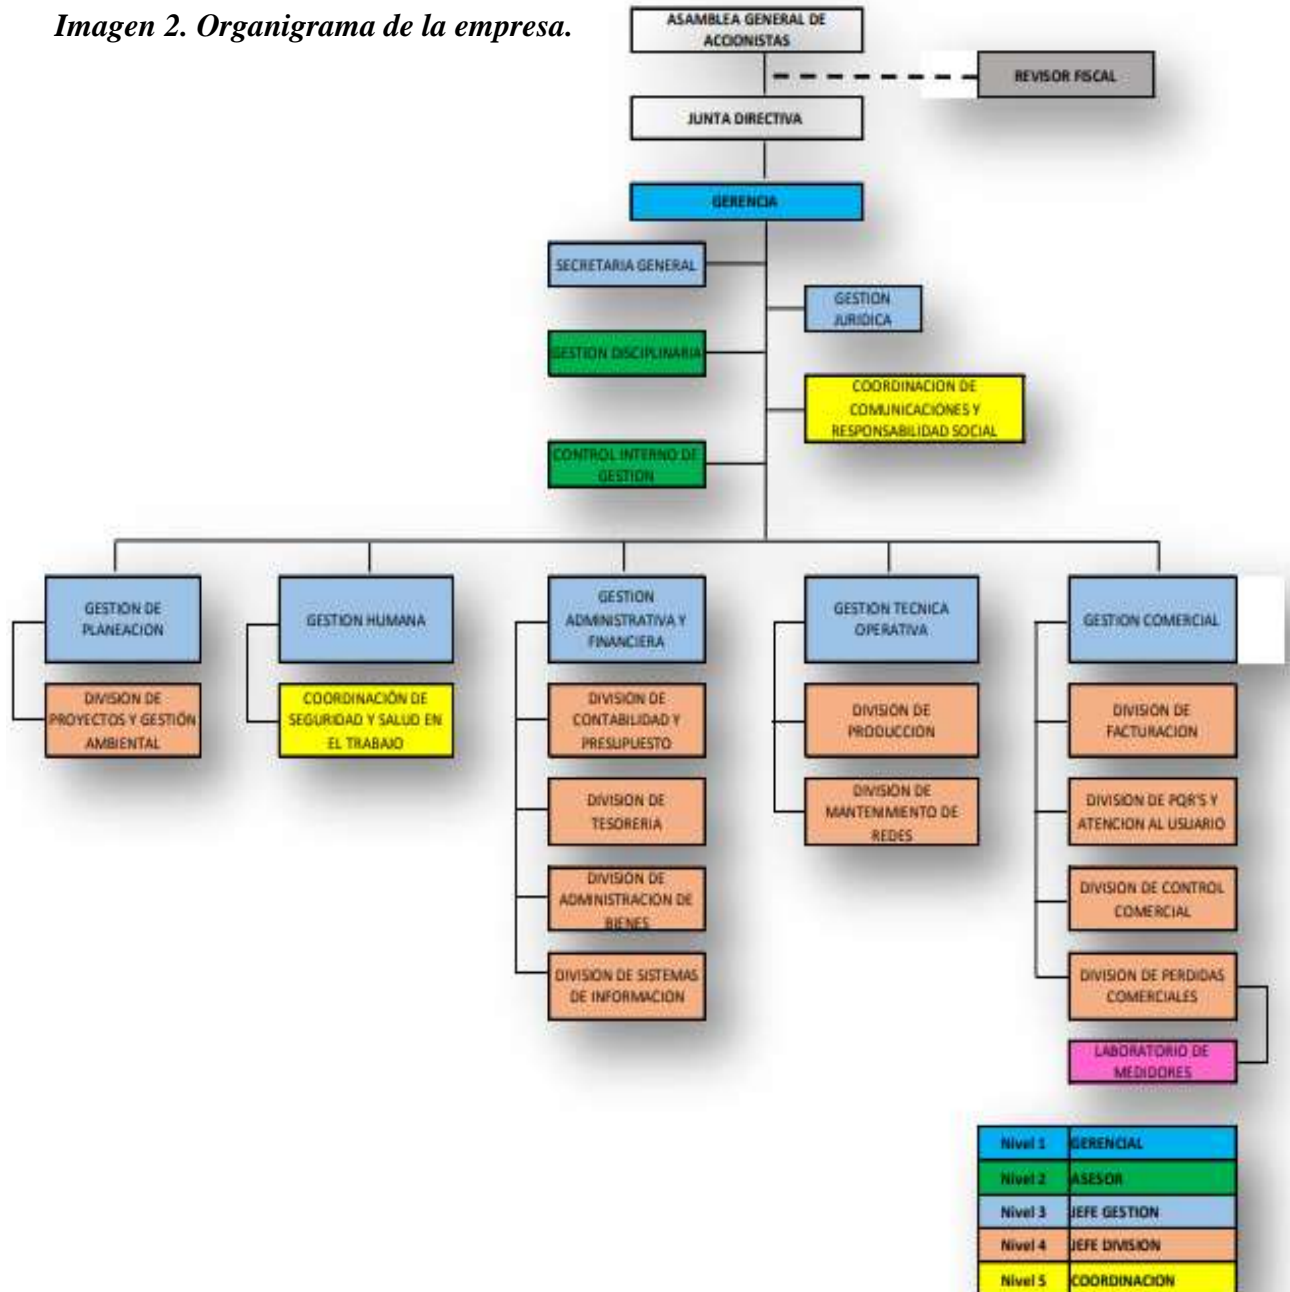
Imagen 2. Organigrama de la empresa.

ASAMBLEA GENERAL DE ACCIONISTAS

REVISOR FISCAL

JUNTA DIRECTIVA

GERENCIA

SECRETARIA GENERAL

GESTION JURIDICA

GESTION DISCIPLINARIA

COORDINACION DE COMUNICACIONES Y RESPONSABILIDAD SOCIAL

CONTROL INTERNO DE GESTION

GESTION DE PLANEACION

DIVISION DE PROYECTOS Y GESTIÓN AMBIENTAL

GESTION HUMANA

COORDINACIÓN DE SEGURIDAD Y SALUD EN EL TRABAJO

GESTION ADMINISTRATIVA Y FINANCIERA

DIVISION DE CONTABILIDAD Y PRESUPUESTO

DIVISION DE TESORERIA

DIVISION DE ADMINISTRACION DE BIENES

DIVISION DE SISTEMAS DE INFORMACION

GESTION TECNICA OPERATIVA

DIVISION DE PRODUCCION

DIVISION DE MANTENIMIENTO DE REDES

GESTION COMERCIAL

DIVISION DE FACTURACION

DIVISION DE PQR'S Y ATENCION AL USUARIO

DIVISION DE CONTROL COMERCIAL

DIVISION DE PERDIDAS COMERCIALES

LABORATORIO DE MEDIDORES

| Nivel 1 | GERENCIAL |
|---|---|
| Nivel 2 | ASESOR |
| Nivel 3 | JEFE GESTION |
| Nivel 4 | JEFE DIVISION |
| Nivel 5 | COORDINACION |